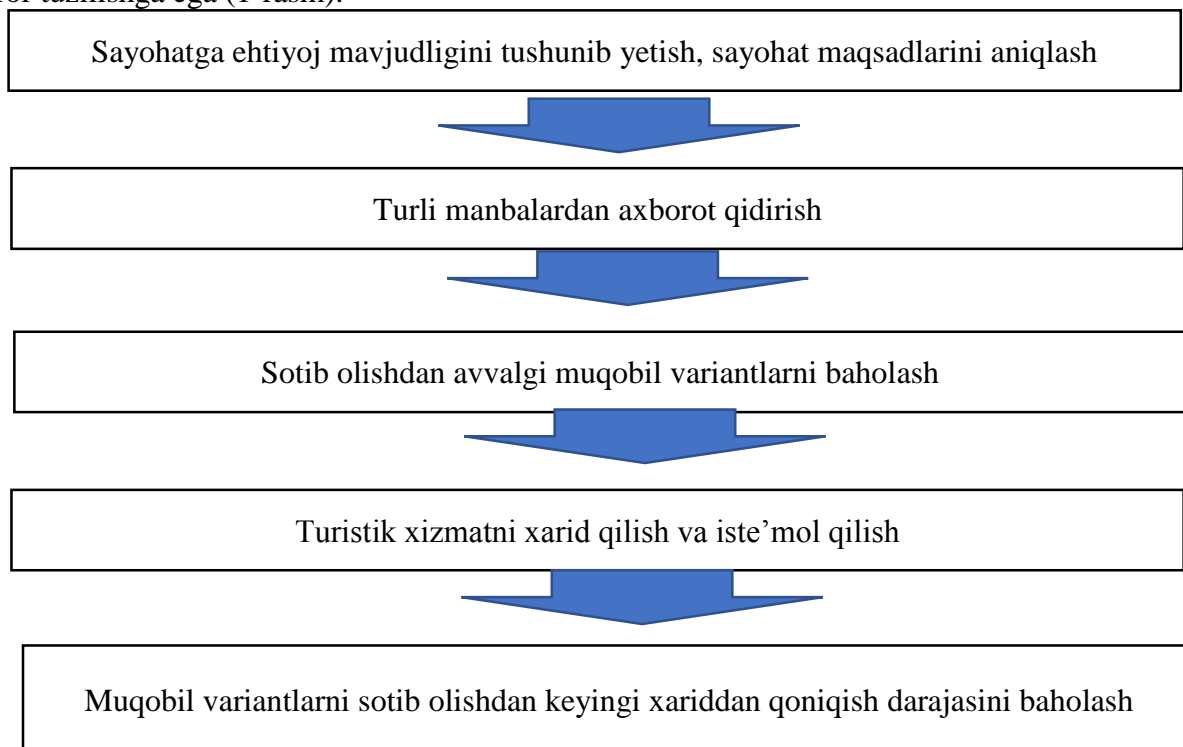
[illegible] tuzilishga ega (1-rasm).

Sayohatga ehtiyoj mavjudligini tushunib yetish, sayohat maqsadlarini aniqlash

Turli manbalardan axborot qidirish

Sotib olishdan avvalgi muqobil variantlarni baholash

Turistik xizmatni xarid qilish va iste'mol qilish

Muqobil variantlarni sotib olishdan keyingi xariddan qoniqish darajasini baholash